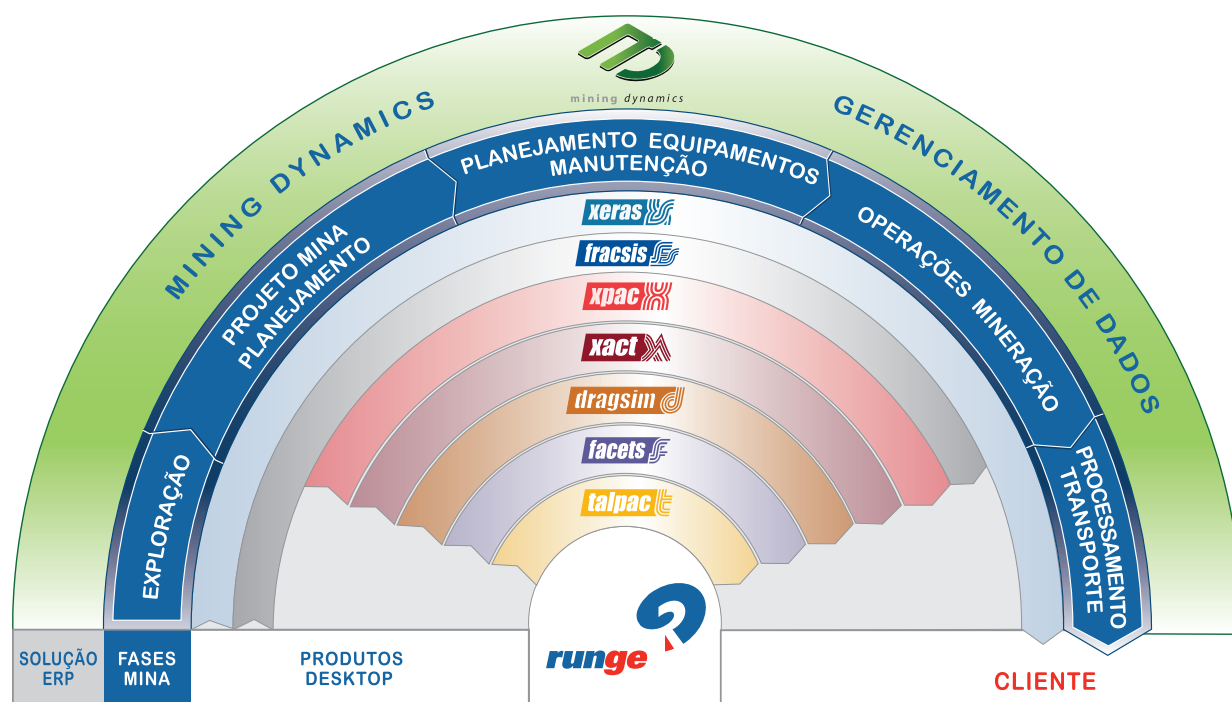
mining dynamics

MINING DYNAMICS

GERENCIAMENTO DE DADOS

PLANEJAMENTO EQUIPAMENTOS MANUTENÇÃO

PROJETO MINA PLANEJAMENTO

OPERAÇÕES MINERAÇÃO

EXPLORAÇÃO

PROCESSAMENTO TRANSPORTE

xeras

fracsis

xpac

xact

dragsim

facets

talpac

SOLUÇÃO ERP

FASES MINA

PRODUTOS DESKTOP

runge

CLIENTE